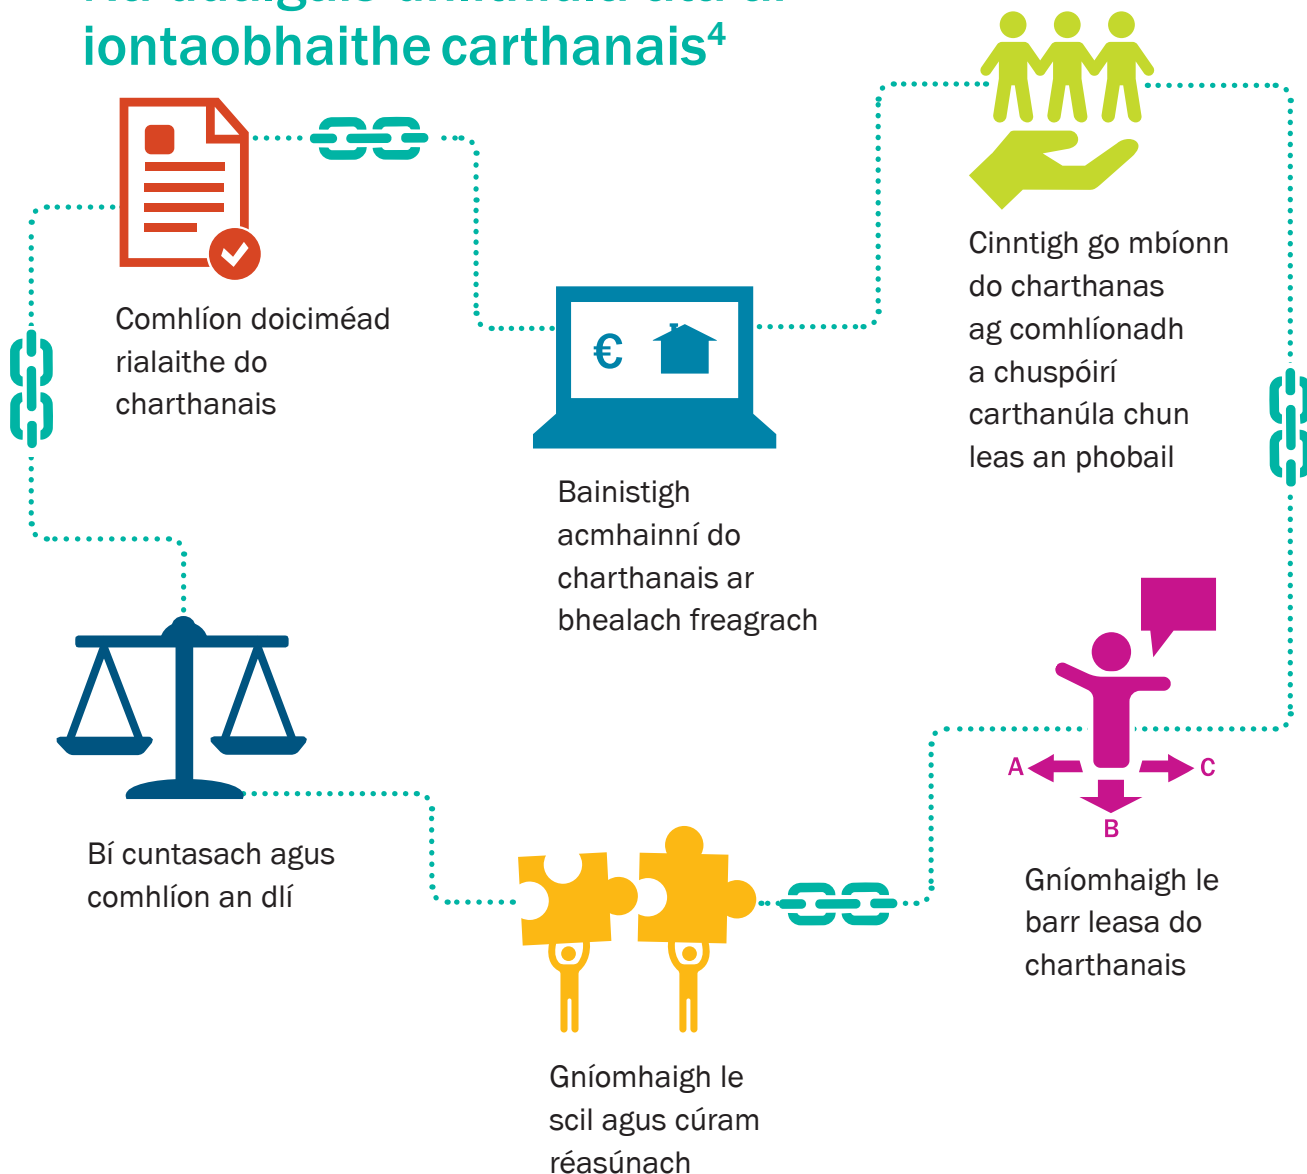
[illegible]
iontaobhaithe carthanais$^4$

Comhlíon doiciméad rialaithe do charthanais

€

Bainistigh acmhainní do charthanais ar bhealach freagrach

Cinntigh go mbíonn do charthanas ag comhlíonadh a chuspóirí carthanúla chun leas an phobail

A

C

B

Gníomhaigh le barr leasa do charthanais

Bí cuntasach agus comhlíon an dlí

Gníomhaigh le scil agus cúram réasúnach